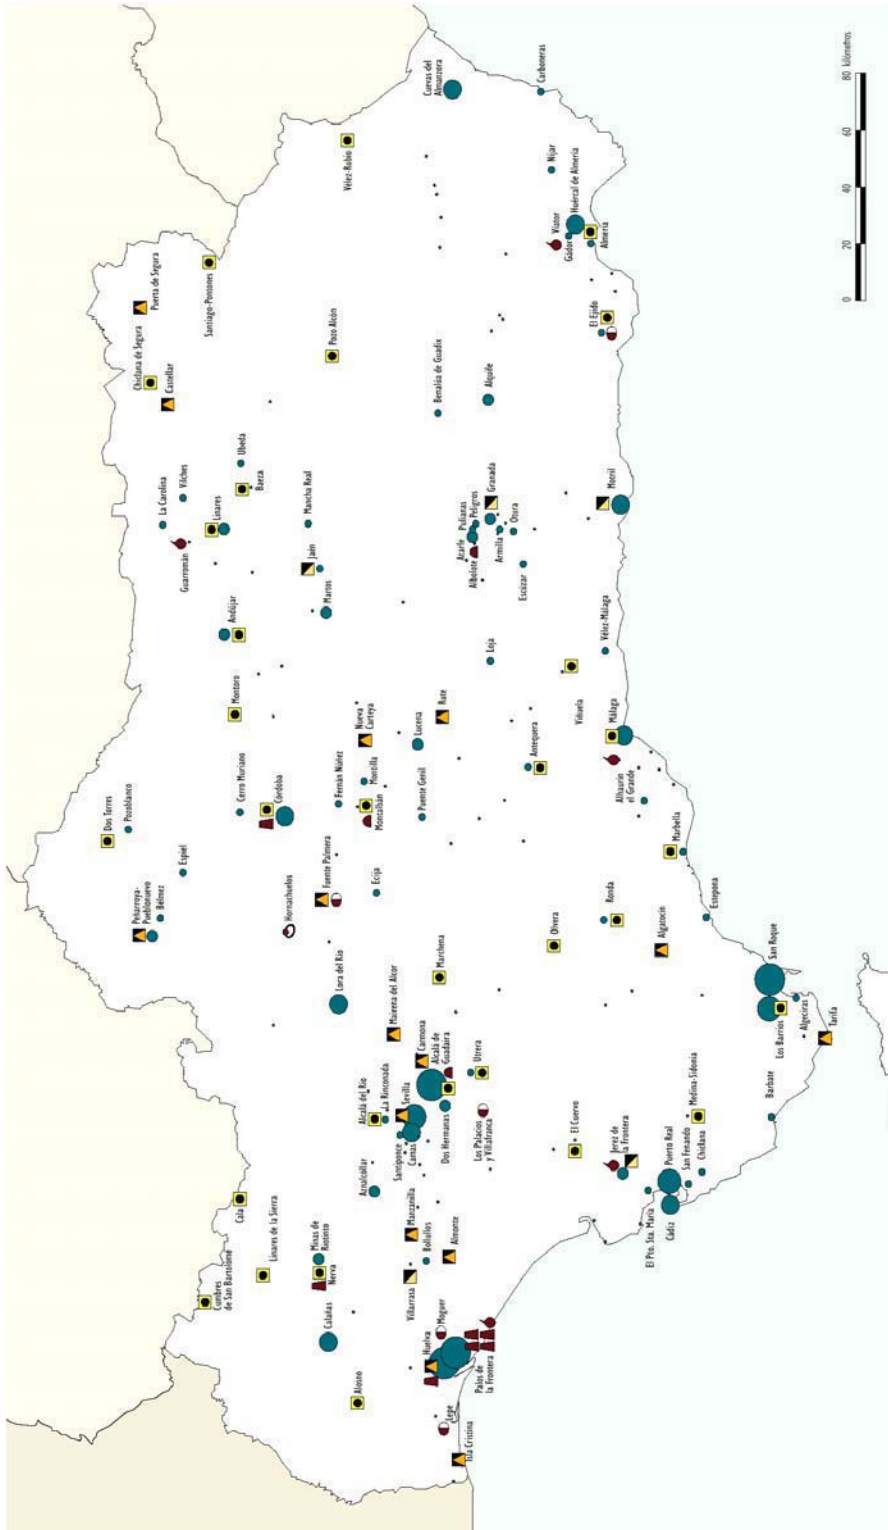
0 20 40 60 80 kilómetros

Carboneras
Cuevas del Almanzora
Níjar
Huércal de Almería
Almería
Viator
Gádor
Vélez-Rubio
El Ejido
Santiago-Pontones
Puerta de Segura
Pozo Alcón
Chiclana de Segura
Castellar
Benalúa de Guadix
Alquife
Úbeda
Baeza
Vilches
La Carolina
Linares
Mancha Real
Guarromán
Jaén
Martos
Andújar
Granada
Peligros
Pulianas
Atarfe
Albolote
Armilla
Otura
Escúzar
Motril
Loja
Vélez-Málaga
Viñuela
Málaga
Alhaurín el Grande
Marbella
Estepona
Montoro
Rute
Nueva Carteya
Lucena
Fernán Núñez
Montilla
Montalbán
Antequera
Puente Genil
Cerro Muriano
Córdoba
Dos Torres
Pozoblanco
Espiel
Peñarroya-Pueblonuevo
Bélmez
Hornachuelos
Fuente Palmera
Écija
Ronda
Olvera
Algatocín
San Roque
Los Barrios
Algeciras
Tarifa
Barbate
Marchena
Lora del Río
Mairena del Alcor
Carmona
Alcalá de Guadaíra
Utrera
Alcalá del Río
La Rinconada
Sevilla
Santiponce
Camas
Dos Hermanas
Los Palacios y Villafranca
El Cuervo
Jerez de la Frontera
Medina-Sidonia
Puerto Real
San Fernando
Chiclana
El Pto. Sta. María
Cádiz
Aznalcóllar
Manzanilla
Bollullos
Almonte
Villarrasa
Moguer
Huelva
Palos de la Frontera
Lepe
Isla Cristina
Aloseno
Calañas
Nerva
Minas de Riotinto
Linares de la Sierra
Cala
Cumbres de San Bartolomé